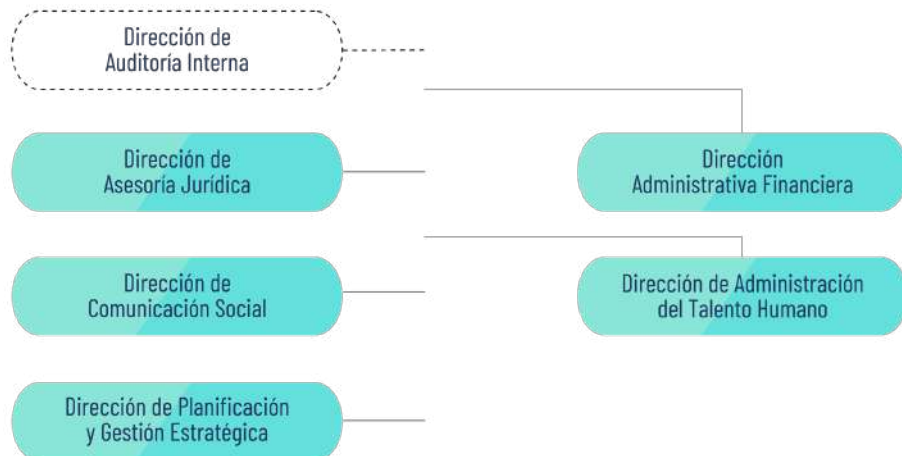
Dirección de Auditoría Interna

Dirección de Asesoría Jurídica

Dirección Administrativa Financiera

Dirección de Comunicación Social

Dirección de Administración del Talento Humano

Dirección de Planificación y Gestión Estratégica